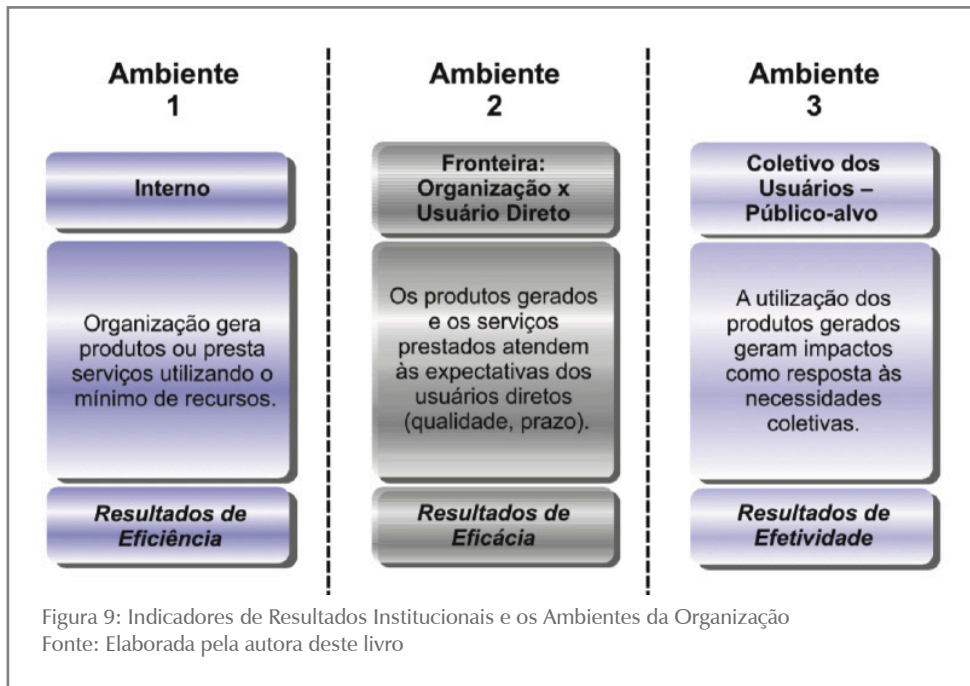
Ambiente 1

Interno

Organização gera produtos ou presta serviços utilizando o mínimo de recursos.

*Resultados de Eficiência*

Ambiente 2

Fronteira: Organização x Usuário Direto

Os produtos gerados e os serviços prestados atendem às expectativas dos usuários diretos (qualidade, prazo).

*Resultados de Eficácia*

Ambiente 3

Coletivo dos Usuários – Público-alvo

A utilização dos produtos gerados geram impactos como resposta às necessidades coletivas.

*Resultados de Efetividade*

Figura 9: Indicadores de Resultados Institucionais e os Ambientes da Organização
Fonte: Elaborada pela autora deste livro